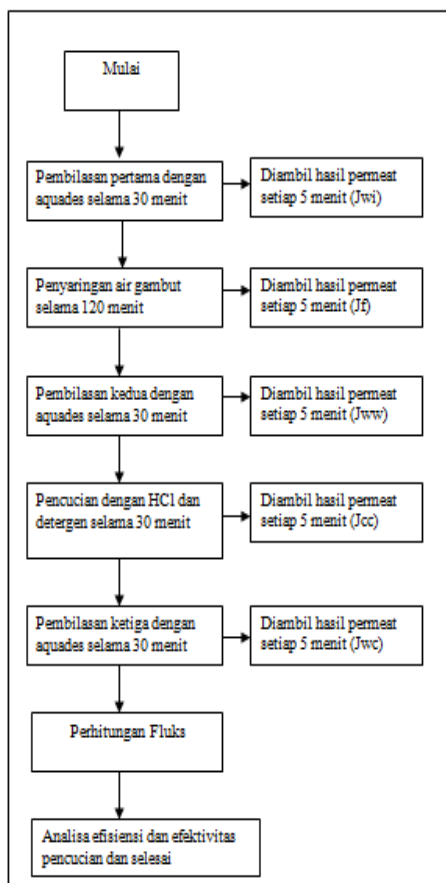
Mulai

Pembilasan pertama dengan aquades selama 30 menit

Diambil hasil permeat setiap 5 menit (Jwi)

Penyaringan air gambut selama 120 menit

Diambil hasil permeat setiap 5 menit (Jf)

Pembilasan kedua dengan aquades selama 30 menit

Diambil hasil permeat setiap 5 menit (Jww)

Pencucian dengan HCl dan detergen selama 30 menit

Diambil hasil permeat setiap 5 menit (Jcc)

Pembilasan ketiga dengan aquades selama 30 menit

Diambil hasil permeat setiap 5 menit (Jwc)

Perhitungan Fluks

Analisa efisiensi dan efektivitas pencucian dan selesai